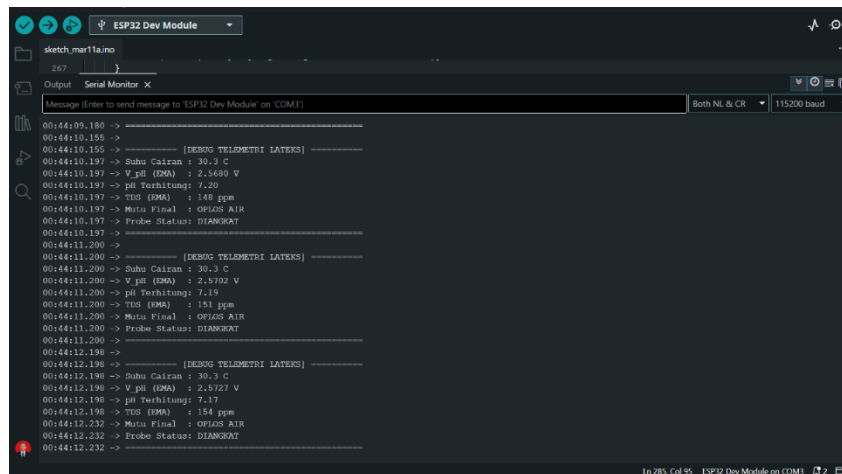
ESP32 Dev Module

sketch_mar11a.ino

267 }

Output Serial Monitor ×

Message (Enter to send message to 'ESP32 Dev Module' on 'COM3')

Both NL & CR

115200 baud

00:44:09.180 -> ==========================================
00:44:10.155 ->
00:44:10.155 -> ========= [DEBUG TELEMETRI LATEKS] =========
00:44:10.197 -> Suhu Cairan : 30.3 C
00:44:10.197 -> V_pH (EMA) : 2.5680 V
00:44:10.197 -> pH Terhitung: 7.20
00:44:10.197 -> TDS (EMA) : 148 ppm
00:44:10.197 -> Mutu Final : OPLOS AIR
00:44:10.197 -> Probe Status: DIANGKAT
00:44:10.197 -> ==========================================
00:44:11.200 ->
00:44:11.200 -> ========= [DEBUG TELEMETRI LATEKS] =========
00:44:11.200 -> Suhu Cairan : 30.3 C
00:44:11.200 -> V_pH (EMA) : 2.5702 V
00:44:11.200 -> pH Terhitung: 7.19
00:44:11.200 -> TDS (EMA) : 151 ppm
00:44:11.200 -> Mutu Final : OPLOS AIR
00:44:11.200 -> Probe Status: DIANGKAT
00:44:11.200 -> ==========================================
00:44:12.198 ->
00:44:12.198 -> ========= [DEBUG TELEMETRI LATEKS] =========
00:44:12.198 -> Suhu Cairan : 30.3 C
00:44:12.198 -> V_pH (EMA) : 2.5727 V
00:44:12.198 -> pH Terhitung: 7.17
00:44:12.198 -> TDS (EMA) : 154 ppm
00:44:12.232 -> Mutu Final : OPLOS AIR
00:44:12.232 -> Probe Status: DIANGKAT
00:44:12.232 -> ==========================================

Ln 285, Col 95 ESP32 Dev Module on COM3 2